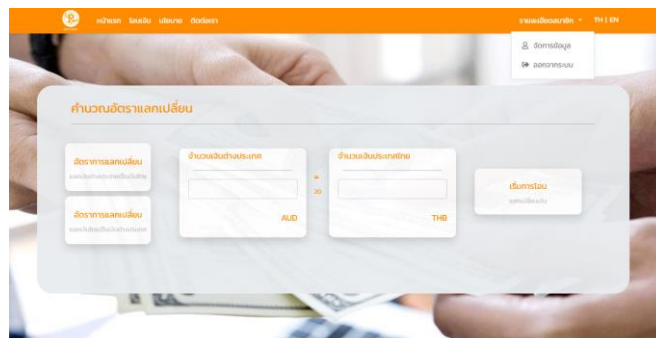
หน้าแรก โอนเงิน นโยบาย ติดต่อเรา

รายละเอียดสมาชิก TH | EN

จัดการข้อมูล

ออกจากระบบ

คำนวณอัตราแลกเปลี่ยน

อัตราการแลกเปลี่ยน

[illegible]

อัตราการแลกเปลี่ยน

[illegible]

จำนวนเงินต่างประเทศ

AUD

จำนวนเงินประเทศไทย

THB

เริ่มการโอน

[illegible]